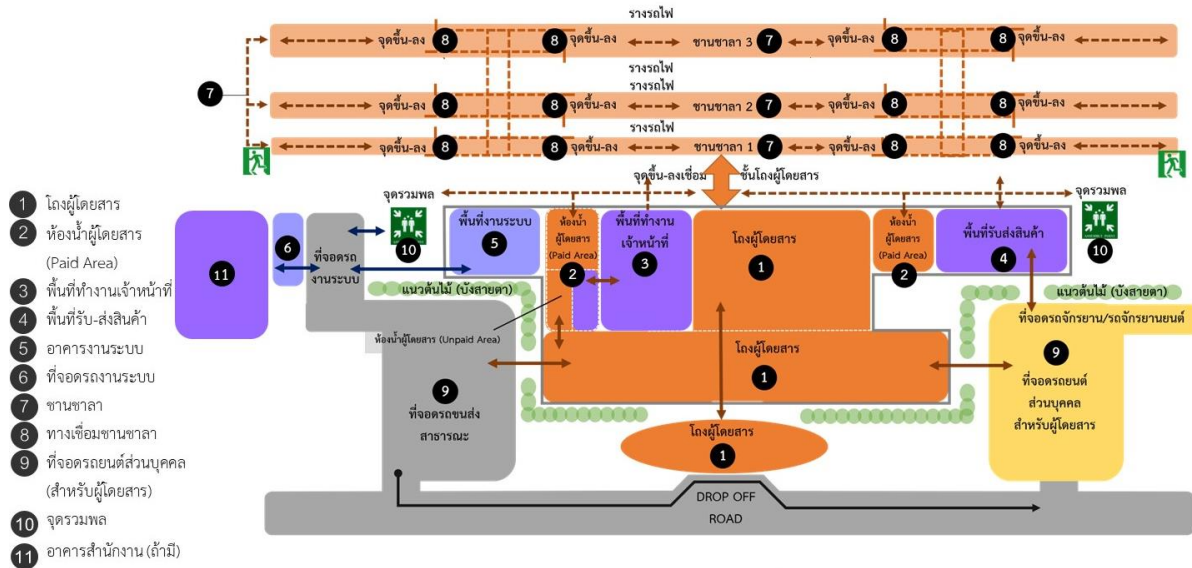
รางรถไฟ
จุดขึ้น-ลง 8
8 จุดขึ้น-ลง
ชานชาลา 3 7
จุดขึ้น-ลง 8
8 จุดขึ้น-ลง
7
รางรถไฟ
รางรถไฟ
จุดขึ้น-ลง 8
8 จุดขึ้น-ลง
ชานชาลา 2 7
จุดขึ้น-ลง 8
8 จุดขึ้น-ลง
รางรถไฟ
จุดขึ้น-ลง 8
8 จุดขึ้น-ลง
ชานชาลา 1 7
จุดขึ้น-ลง 8
8 จุดขึ้น-ลง
จุดขึ้น-ลงเชื่อม
ชั้นโถงผู้โดยสาร
จุดรวมพล
จุดรวมพล
1 โถงผู้โดยสาร
2 ห้องน้ำผู้โดยสาร (Paid Area)
3 พื้นที่ทำงานเจ้าหน้าที่
4 พื้นที่รับ-ส่งสินค้า
5 อาคารงานระบบ
6 ที่จอดรถงานระบบ
7 ชานชาลา
8 ทางเชื่อมชานชาลา
9 ที่จอดรถยนต์ส่วนบุคคล (สำหรับผู้โดยสาร)
10 จุดรวมพล
11 อาคารสำนักงาน (ถ้ามี)
11
6
ที่จอดรถ งานระบบ
10
พื้นที่งานระบบ 5
ห้องน้ำ ผู้โดยสาร (Paid Area) 2
พื้นที่ทำงาน เจ้าหน้าที่ 3
โถงผู้โดยสาร 1
ห้องน้ำ ผู้โดยสาร (Paid Area) 2
พื้นที่รับส่งสินค้า 4
10
แนวต้นไม้ (บังสายตา)
แนวต้นไม้ (บังสายตา)
ห้องน้ำผู้โดยสาร (Unpaid Area)
โถงผู้โดยสาร 1
9 ที่จอดรถขนส่งสาธารณะ
ที่จอดรถจักรยาน/รถจักรยานยนต์
9 ที่จอดรถยนต์ ส่วนบุคคล สำหรับผู้โดยสาร
โถงผู้โดยสาร 1
DROP OFF
ROAD